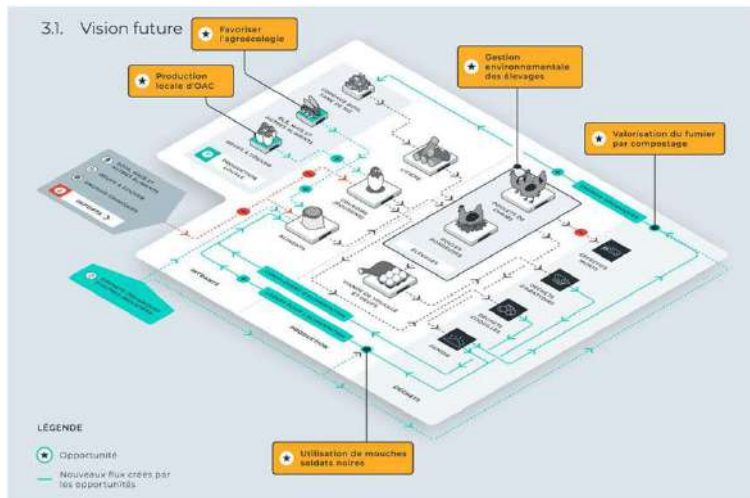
3.1. Vision future

Favoriser l'agroécologie

Production locale d'OAC

Gestion environnementale des élevages

Valorisation du fumier par compostage

Utilisation de mouches soldats noires

LÉGENDE

Opportunité

Nouveaux flux créés par les opportunités